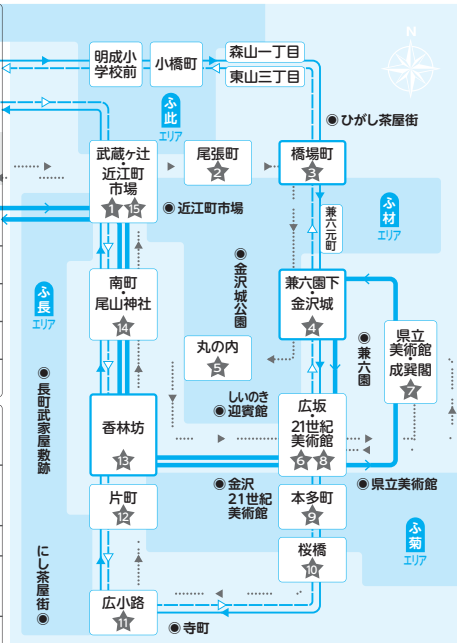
N

明成小学校前

小橋町

森山一丁目

東山三丁目

ふ 此 エリア

◉ ひがし茶屋街

武蔵ヶ辻・近江町市場
1 15

◉ 近江町市場

尾張町
2

橋場町
3

兼六元町

ふ 材 エリア

◉ 金沢城公園

兼六園下・金沢城
4

ふ 長 エリア

南町・尾山神社
14

丸の内
5

◉ 兼六園

県立美術館・成巽閣
7

◉ 長町武家屋敷跡

しいのき
◉ 迎賓館

香林坊
13

広坂 21世紀美術館
6 8

◉ 金沢 21世紀美術館

◉ 県立美術館

片町
12

本多町
9

ふ 菊 エリア

◉ にし茶屋街

桜橋
10

広小路
11

◉ 寺町